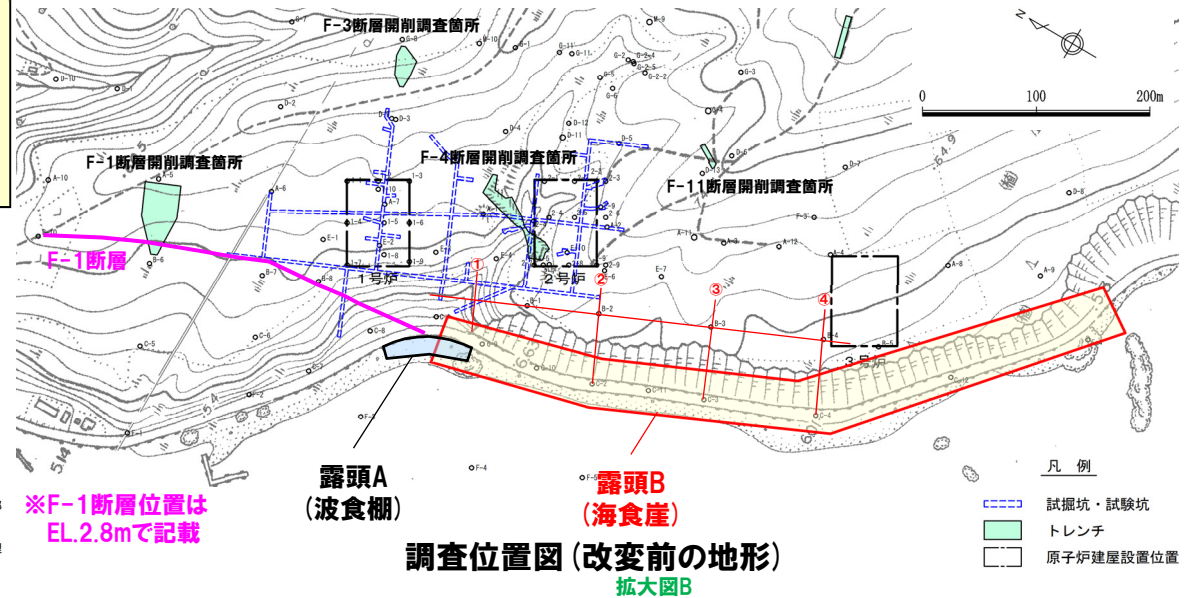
F-3断層開削調査箇所

F-1断層開削調査箇所

F-4断層開削調査箇所

F-11断層開削調査箇所

0 100 200m

F-1断層

1号炉

2号炉

3号炉

①

②

③

④

露頭A
(波食棚)

露頭B
(海食崖)

※F-1断層位置は
EL.2.8mで記載

調査位置図(改変前の地形)

拡大図B

凡 例

試掘坑・試験坑

トレンチ

原子炉建屋設置位置